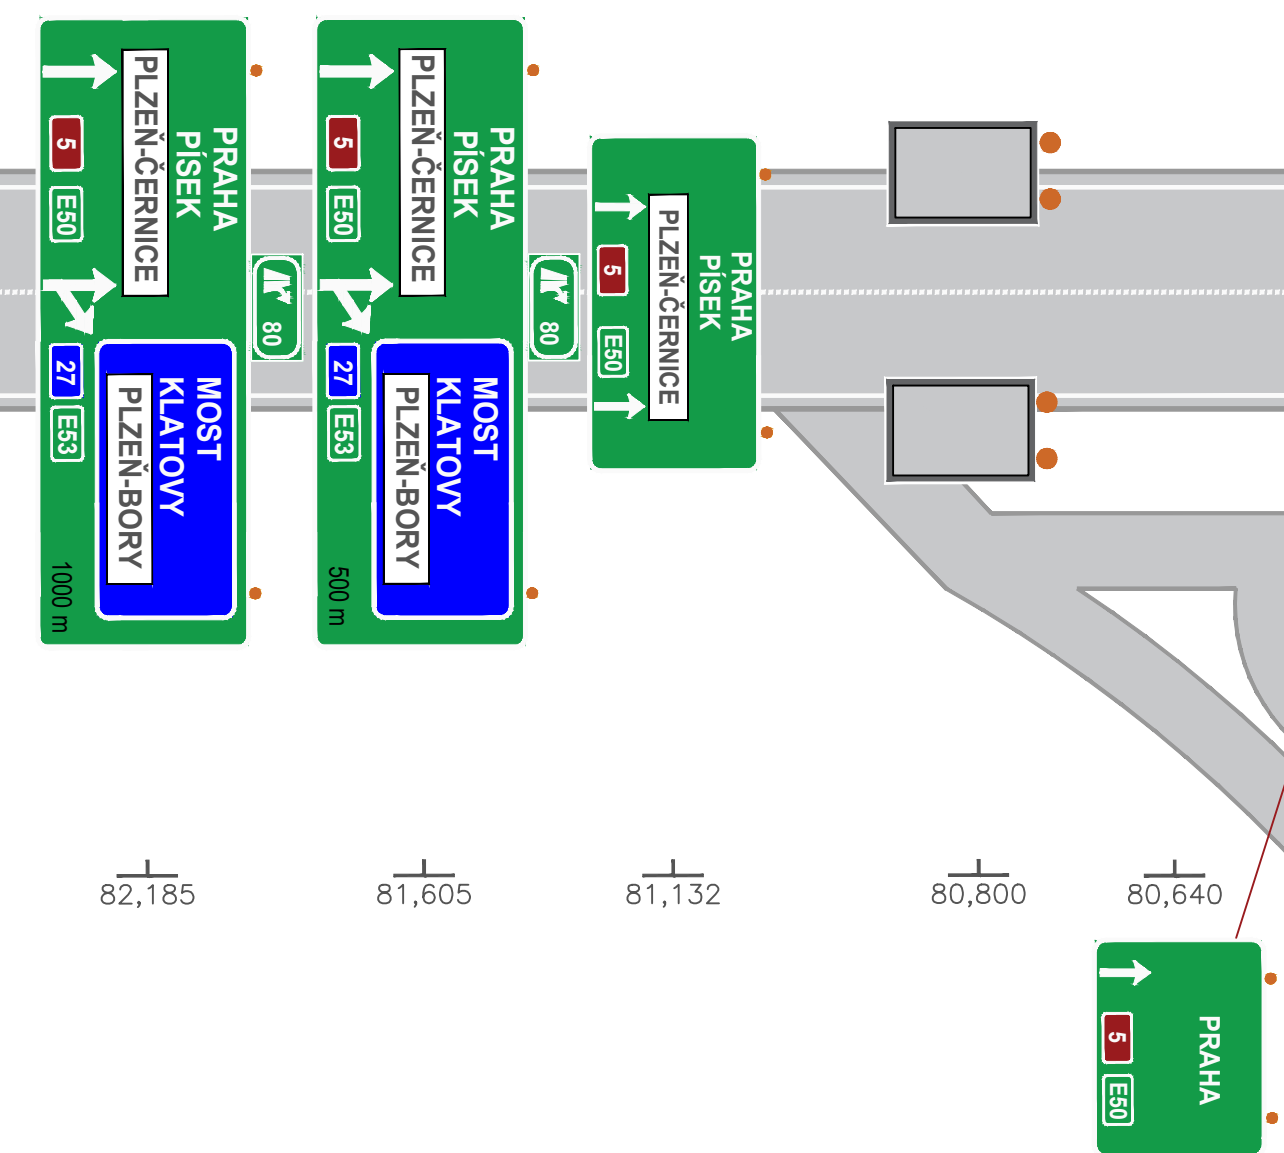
PRAHA
PÍSEK
PLZEŇ-ČERNICE
5
E50
MOST
KLATOVY
PLZEŇ-BORY
27
E53
1000 m
80

PRAHA
PÍSEK
PLZEŇ-ČERNICE
5
E50
MOST
KLATOVY
PLZEŇ-BORY
27
E53
500 m
80

PRAHA
PÍSEK
PLZEŇ-ČERNICE
5
E50

82,185
81,605
81,132
80,800
80,640

PRAHA
5
E50